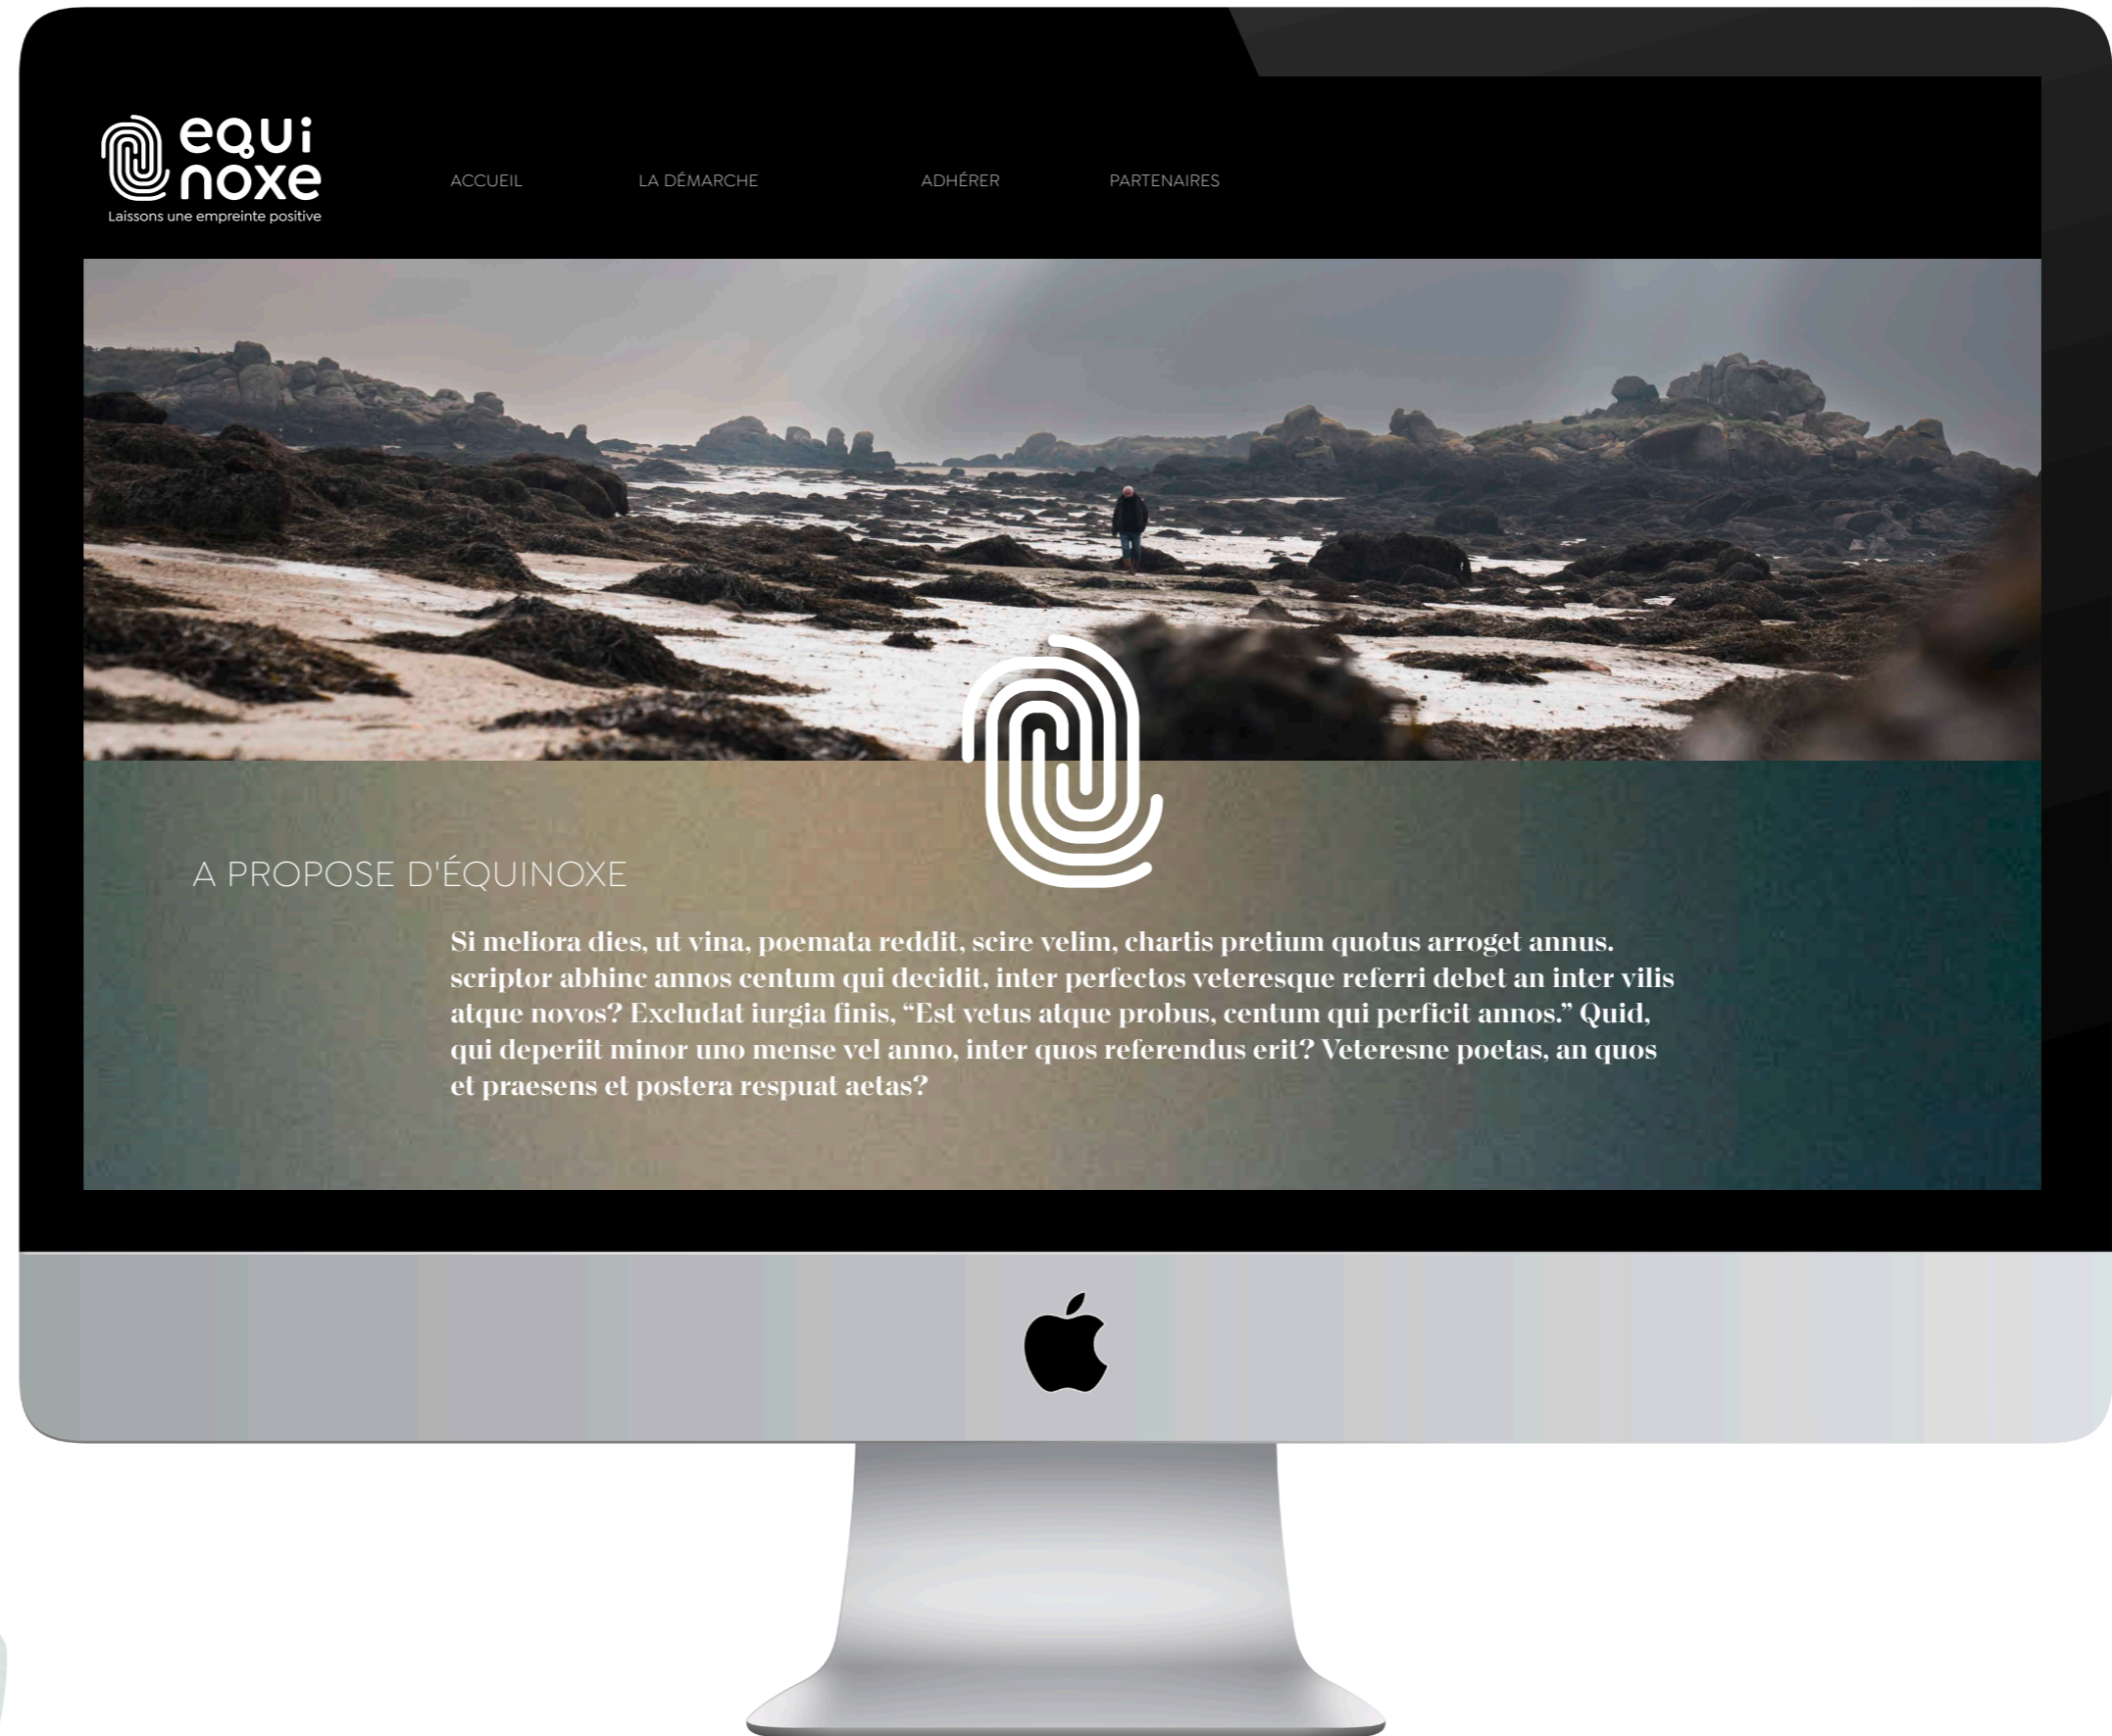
equi
noxe
Laissons une empreinte positive

ACCUEIL LA DÉMARCHE ADHÉRER PARTENAIRES

A PROPOSE D'ÉQUINOXE

Si meliora dies, ut vina, poemata reddit, scire velim, chartis pretium quotus arroget annus. scriptor abhinc annos centum qui decidit, inter perfectos veteresque referri debet an inter vilis atque novos? Excludat iurgia finis, "Est vetus atque probus, centum qui perficit annos." Quid, qui deperiit minor uno mense vel anno, inter quos referendus erit? Veteresne poetas, an quos et praesens et postera respuat aetas?